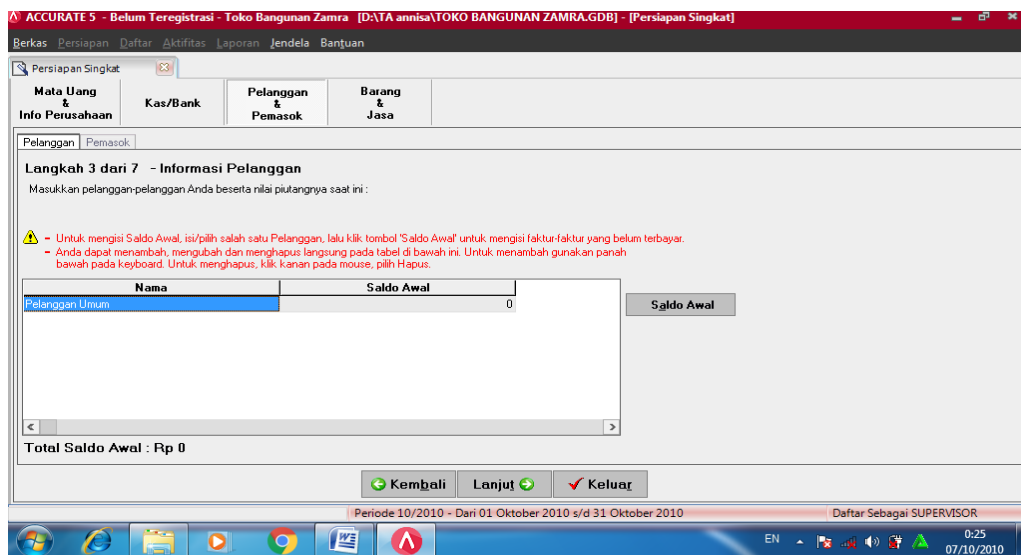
ACCURATE 5 - Belum Teregistrasi - Toko Bangunan Zamra [D:\TA annisa\TOKO BANGUNAN ZAMRA.GDB] - [Persiapan Singkat]

Berkas Persiapan Daftar Aktifitas Laporan Jendela Bantuan

Persiapan Singkat

Mata Uang & Info Perusahaan | Kas/Bank | Pelanggan & Pemasok | Barang & Jasa

Pelanggan | Pemasok

Langkah 3 dari 7 - Informasi Pelanggan

Masukkan pelanggan-pelanggan Anda beserta nilai piutangnya saat ini :

- Untuk mengisi Saldo Awal, isi/pilih salah satu Pelanggan, lalu klik tombol 'Saldo Awal' untuk mengisi faktur-faktur yang belum terbayar.
- Anda dapat menambah, mengubah dan menghapus langsung pada tabel di bawah ini. Untuk menambah gunakan panah bawah pada keyboard. Untuk menghapus, klik kanan pada mouse, pilih Hapus.

| Nama | Saldo Awal |
|---|---|
| Pelanggan Umum | 0 |

Saldo Awal

Total Saldo Awal : Rp 0

Kembali | Lanjut | Keluar

Periode 10/2010 - Dari 01 Oktober 2010 s/d 31 Oktober 2010 | Daftar Sebagai SUPERVISOR

EN 0:25 07/10/2010